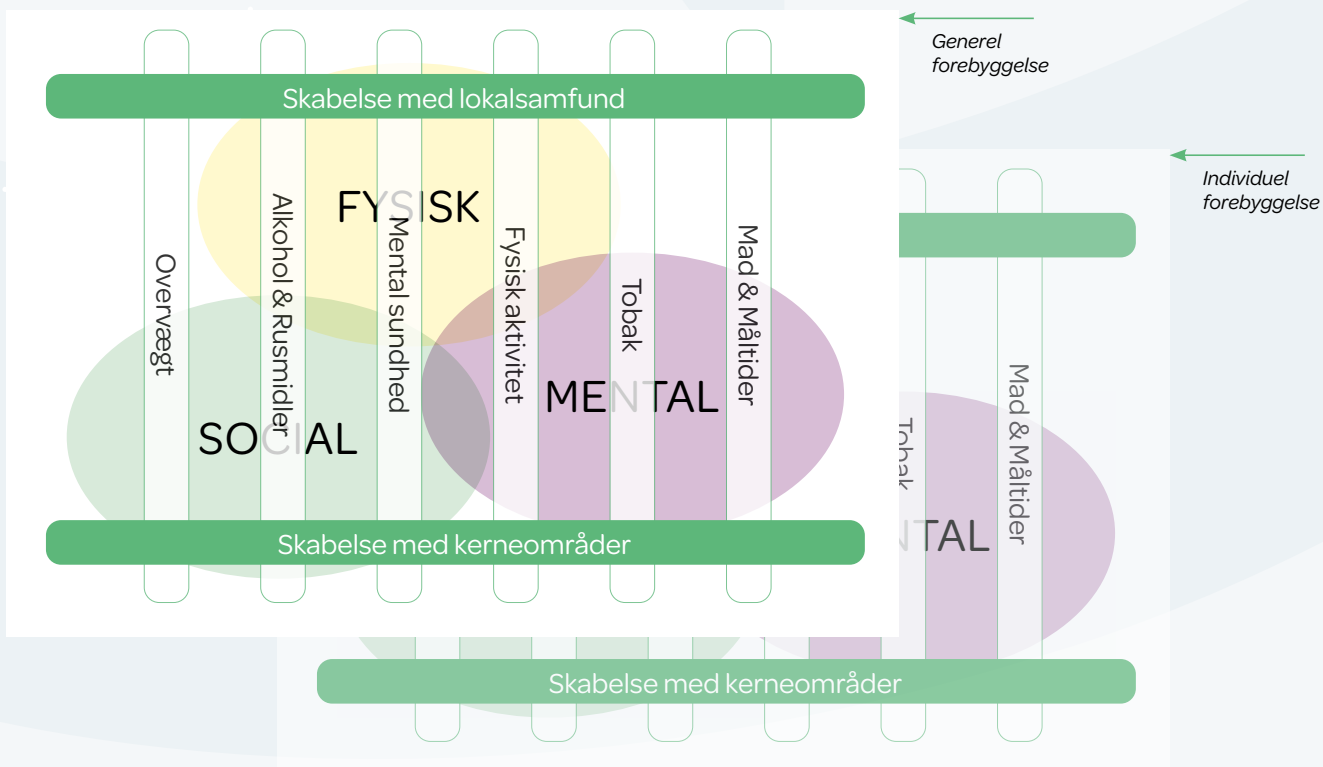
Generel forebyggelse

Skabelse med lokalsamfund

FYSISK

Overvægt

Alkohol & Rusmidler

Mental sundhed

Fysisk aktivitet

Tobak

Mad & Måltider

SOCIAL

MENTAL

Skabelse med kerneområder

Individuel forebyggelse

Tobak

Mad & Måltider

NTAL

Skabelse med kerneområder